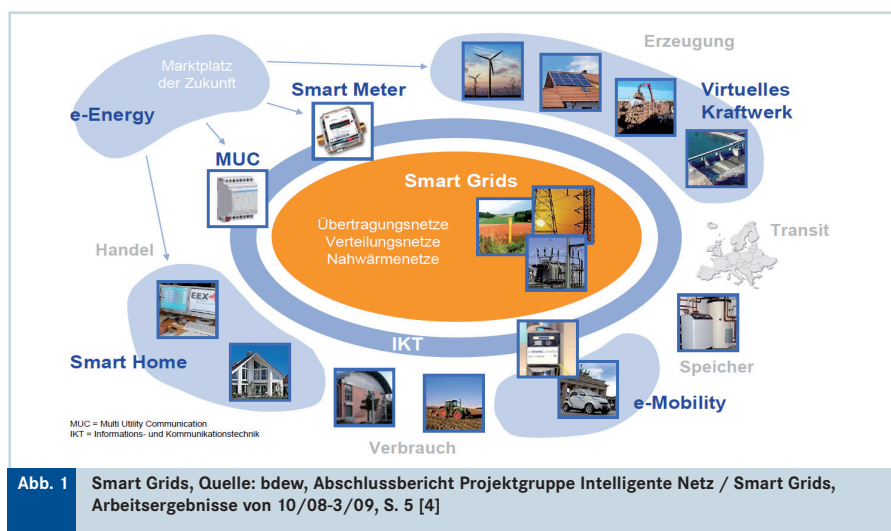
Marktplatz der Zukunft

e-Energy

Smart Meter

Erzeugung

Virtuelles Kraftwerk

MUC

Smart Grids

Übertragungsnetze
Verteilungsnetze
Nahwärmenetze

Handel

Transit

EEX

Smart Home

IKT

Speicher

e-Mobility

Verbrauch

MUC = Multi Utility Communication
IKT = Informations- und Kommunikationstechnik

Abb. 1 Smart Grids, Quelle: bdew, Abschlussbericht Projektgruppe Intelligente Netz / Smart Grids, Arbeitsergebnisse von 10/08-3/09, S. 5 [4]